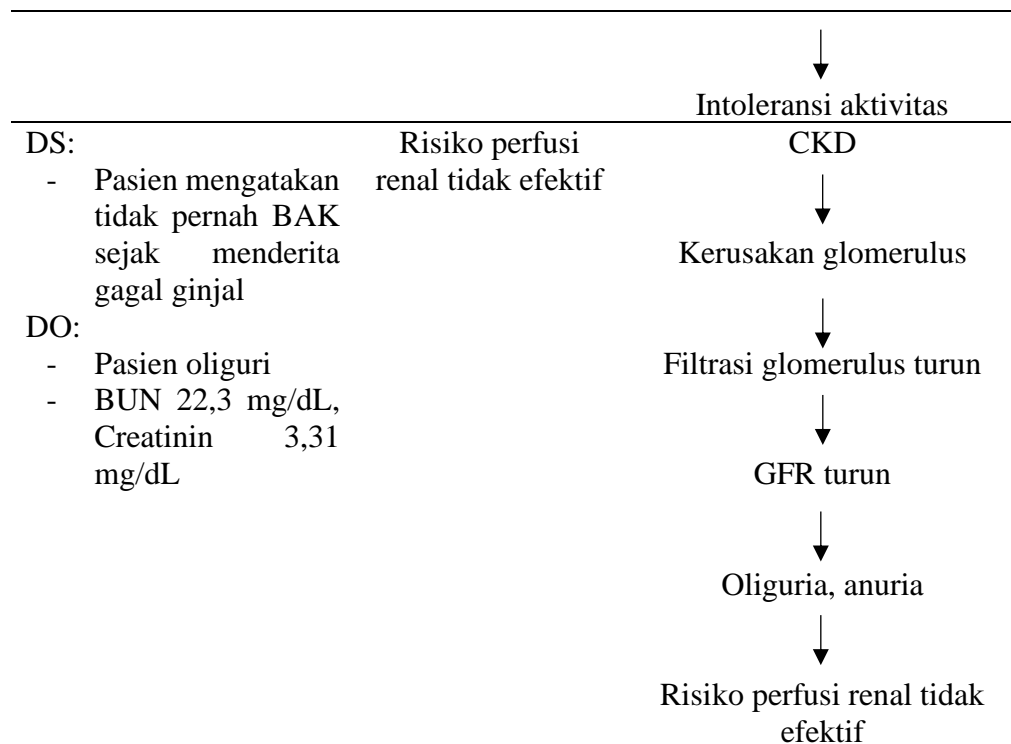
| | | |
|---|---|---|
| | | ↓ Intoleransi aktivitas |
| DS: - Pasien mengatakan tidak pernah BAK sejak menderita gagal ginjal DO: - Pasien oliguri - BUN 22,3 mg/dL, Creatinin 3,31 mg/dL | Risiko perfusi renal tidak efektif | CKD ↓ Kerusakan glomerulus ↓ Filtrasi glomerulus turun ↓ GFR turun ↓ Oliguria, anuria ↓ Risiko perfusi renal tidak efektif |